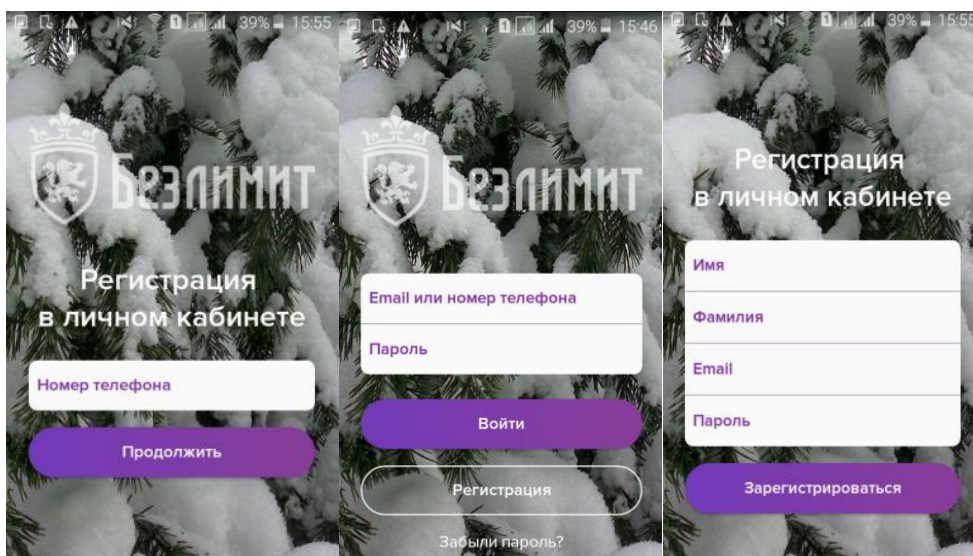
39% 15:55

БЕЗЛИМИТ

Регистрация в личном кабинете

Номер телефона

Продолжить

39% 15:46

БЕЗЛИМИТ

Email или номер телефона

Пароль

Войти

Регистрация

Забыли пароль?

39% 15:55

Регистрация в личном кабинете

Имя

Фамилия

Email

Пароль

Зарегистрироваться